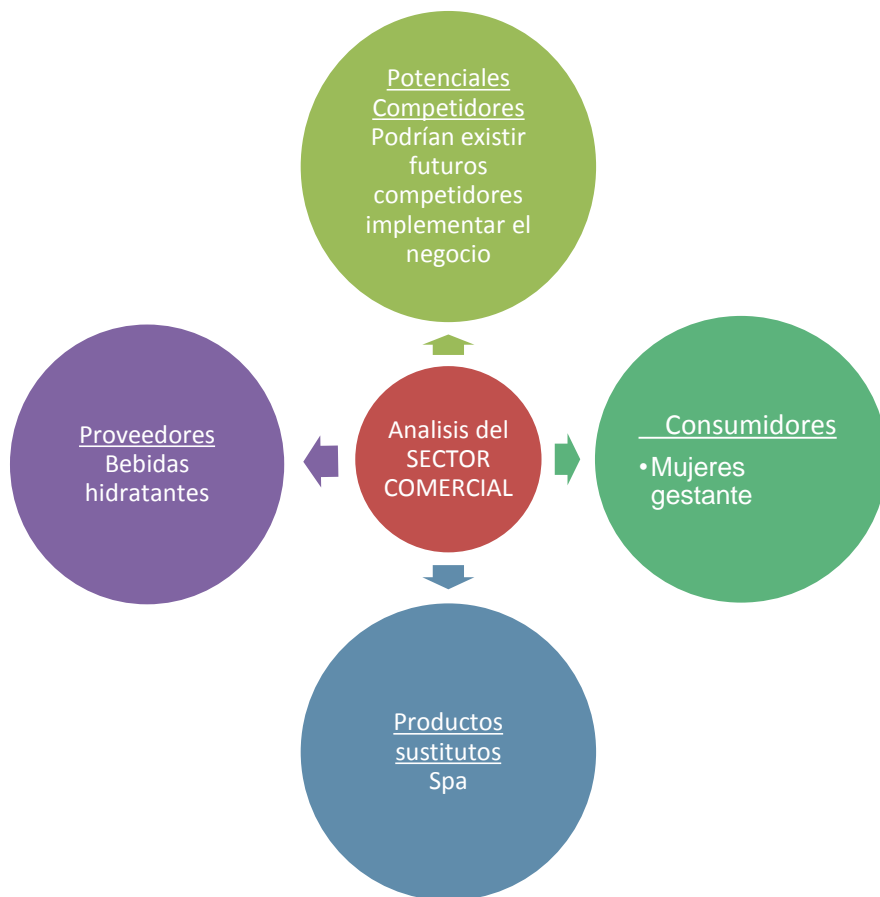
Potenciales Competidores
Podrían existir futuros competidores implementar el negocio

Proveedores
Bebidas hidratantes

Analisis del SECTOR COMERCIAL

Consumidores
•Mujeres gestante

Productos sustitutos
Spa